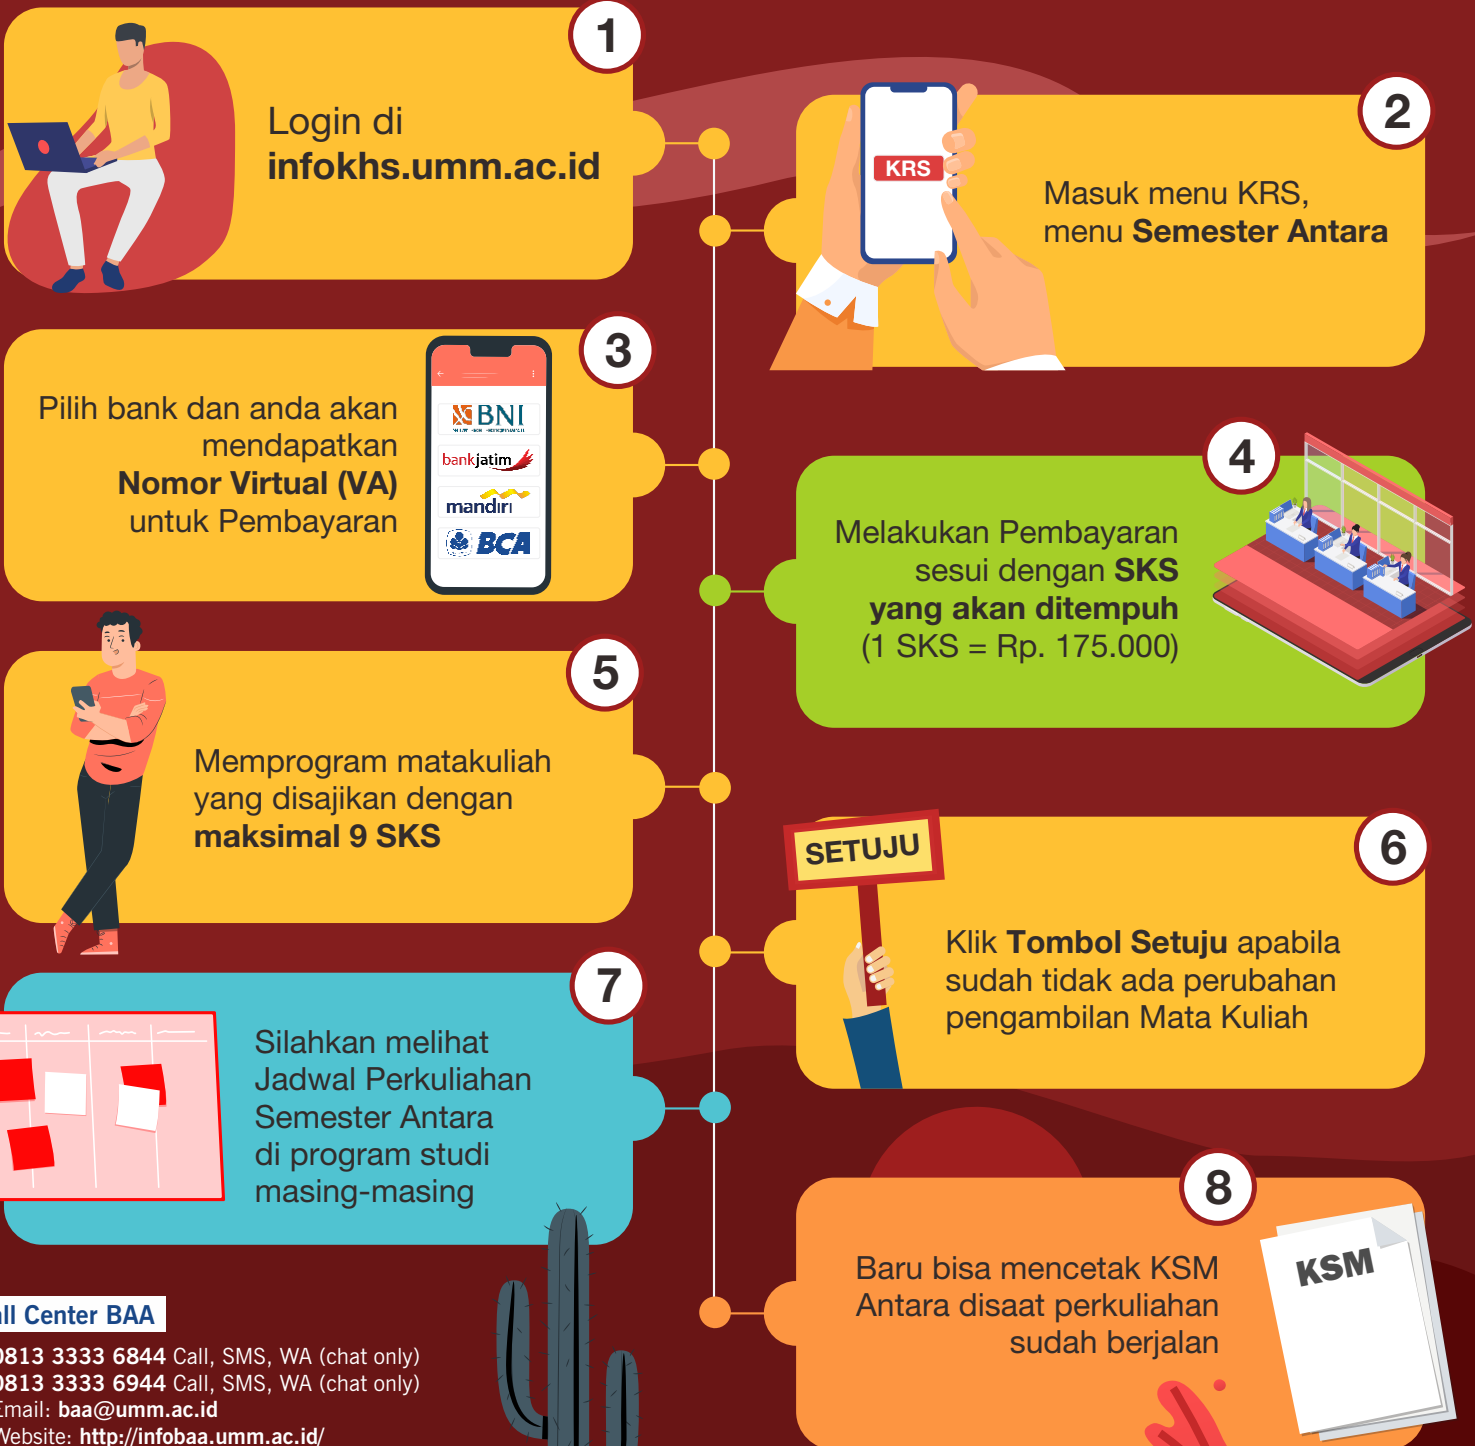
1

Login di
infokhs.umm.ac.id

2

KRS

Masuk menu KRS, menu **Semester Antara**

3

Pilih bank dan anda akan mendapatkan
**Nomor Virtual (VA)**
untuk Pembayaran

BNI
bankjatim
mandiri
BCA

4

Melakukan Pembayaran sesui dengan **SKS yang akan ditempuh**
(1 SKS = Rp. 175.000)

5

Memprogram matakuliah yang disajikan dengan **maksimal 9 SKS**

6

SETUJU

Klik **Tombol Setuju** apabila sudah tidak ada perubahan pengambilan Mata Kuliah

7

Silahkan melihat Jadwal Perkuliahan Semester Antara di program studi masing-masing

8

Baru bisa mencetak KSM Antara disaat perkuliahan sudah berjalan

KSM

ll Center BAA
0813 3333 6844 Call, SMS, WA (chat only)
0813 3333 6944 Call, SMS, WA (chat only)
Email: baa@umm.ac.id
Website: http://infobaa.umm.ac.id/